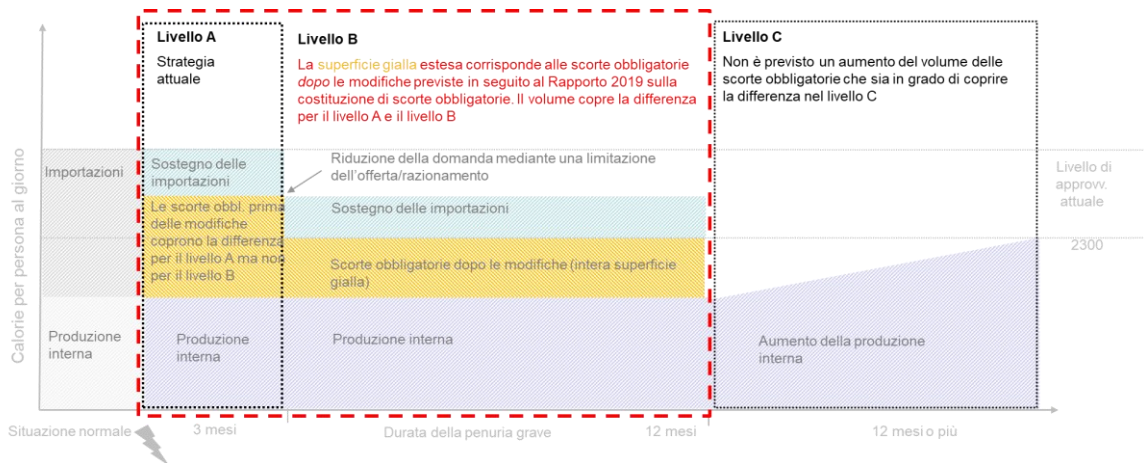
Livello A

Strategia attuale

Livello B

La superficie gialla estesa corrisponde alle scorte obbligatorie dopo le modifiche previste in seguito al Rapporto 2019 sulla costituzione di scorte obbligatorie. Il volume copre la differenza per il livello A e il livello B

Livello C

Non è previsto un aumento del volume delle scorte obbligatorie che sia in grado di coprire la differenza nel livello C

Calorie per persona al giorno

Importazioni

Sostegno delle importazioni

Riduzione della domanda mediante una limitazione dell'offerta/razionamento

Livello di approvv. attuale

Le scorte obbl. prima delle modifiche coprono la differenza per il livello A ma non per il livello B

Sostegno delle importazioni

2300

Scorte obbligatorie dopo le modifiche (intera superficie gialla)

Produzione interna

Produzione interna

Produzione interna

Aumento della produzione interna

Situazione normale

3 mesi

Durata della penuria grave

12 mesi

12 mesi o più